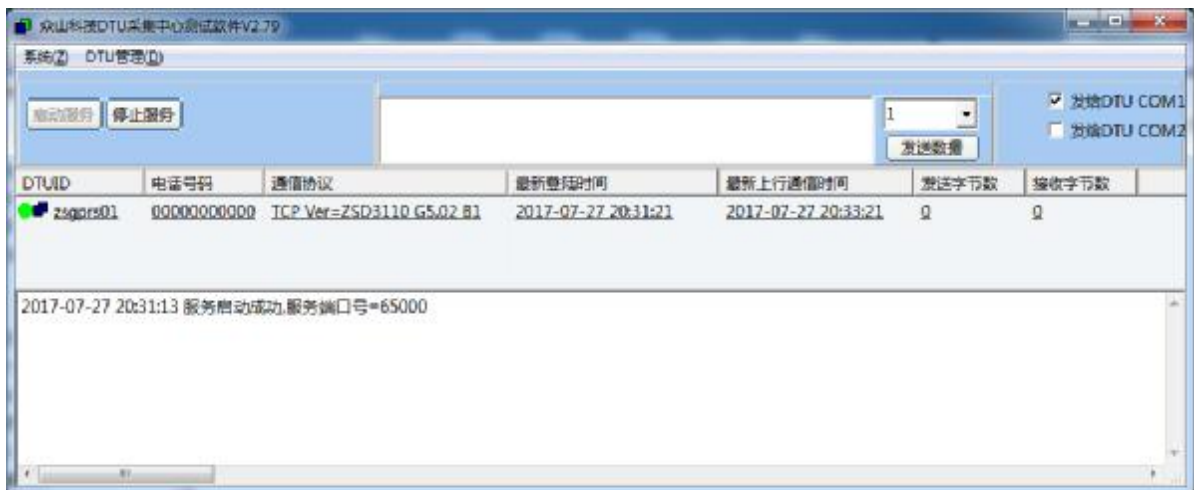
众山科技DTU采集中心测试软件V2.79

系统(Z) DTU管理(D)

启动服务 停止服务

1

发送数据

发给DTU COM1
发给DTU COM2

| DTUID | 电话号码 | 通信协议 | 最新登陆时间 | 最新上行通信时间 | 发送字节数 | 接收字节数 |
|---|---|---|---|---|---|---|
| zsgprs01 | 00000000000 | TCP Ver=ZSD3110 G5.02 B1 | 2017-07-27 20:31:21 | 2017-07-27 20:33:21 | 0 | 0 |

2017-07-27 20:31:13 服务启动成功,服务端口号=65000